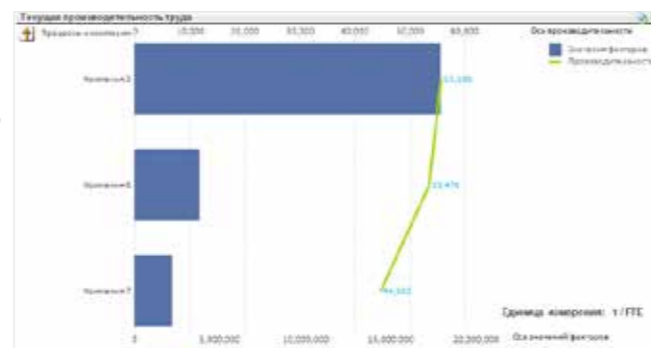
Текущая производительность труда

Продажи компании 0 | 10,000 | 20,000 | 30,000 | 40,000 | 50,000 | 60,000

Ось производительности

Значения факторов
Производительность

Компания A
Компания B
Компания C

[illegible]
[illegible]
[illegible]

Единица измерения: 1 / FTE

0 | 5,000,000 | 10,000,000 | 15,000,000 | 20,000,000

Ось значений факторов